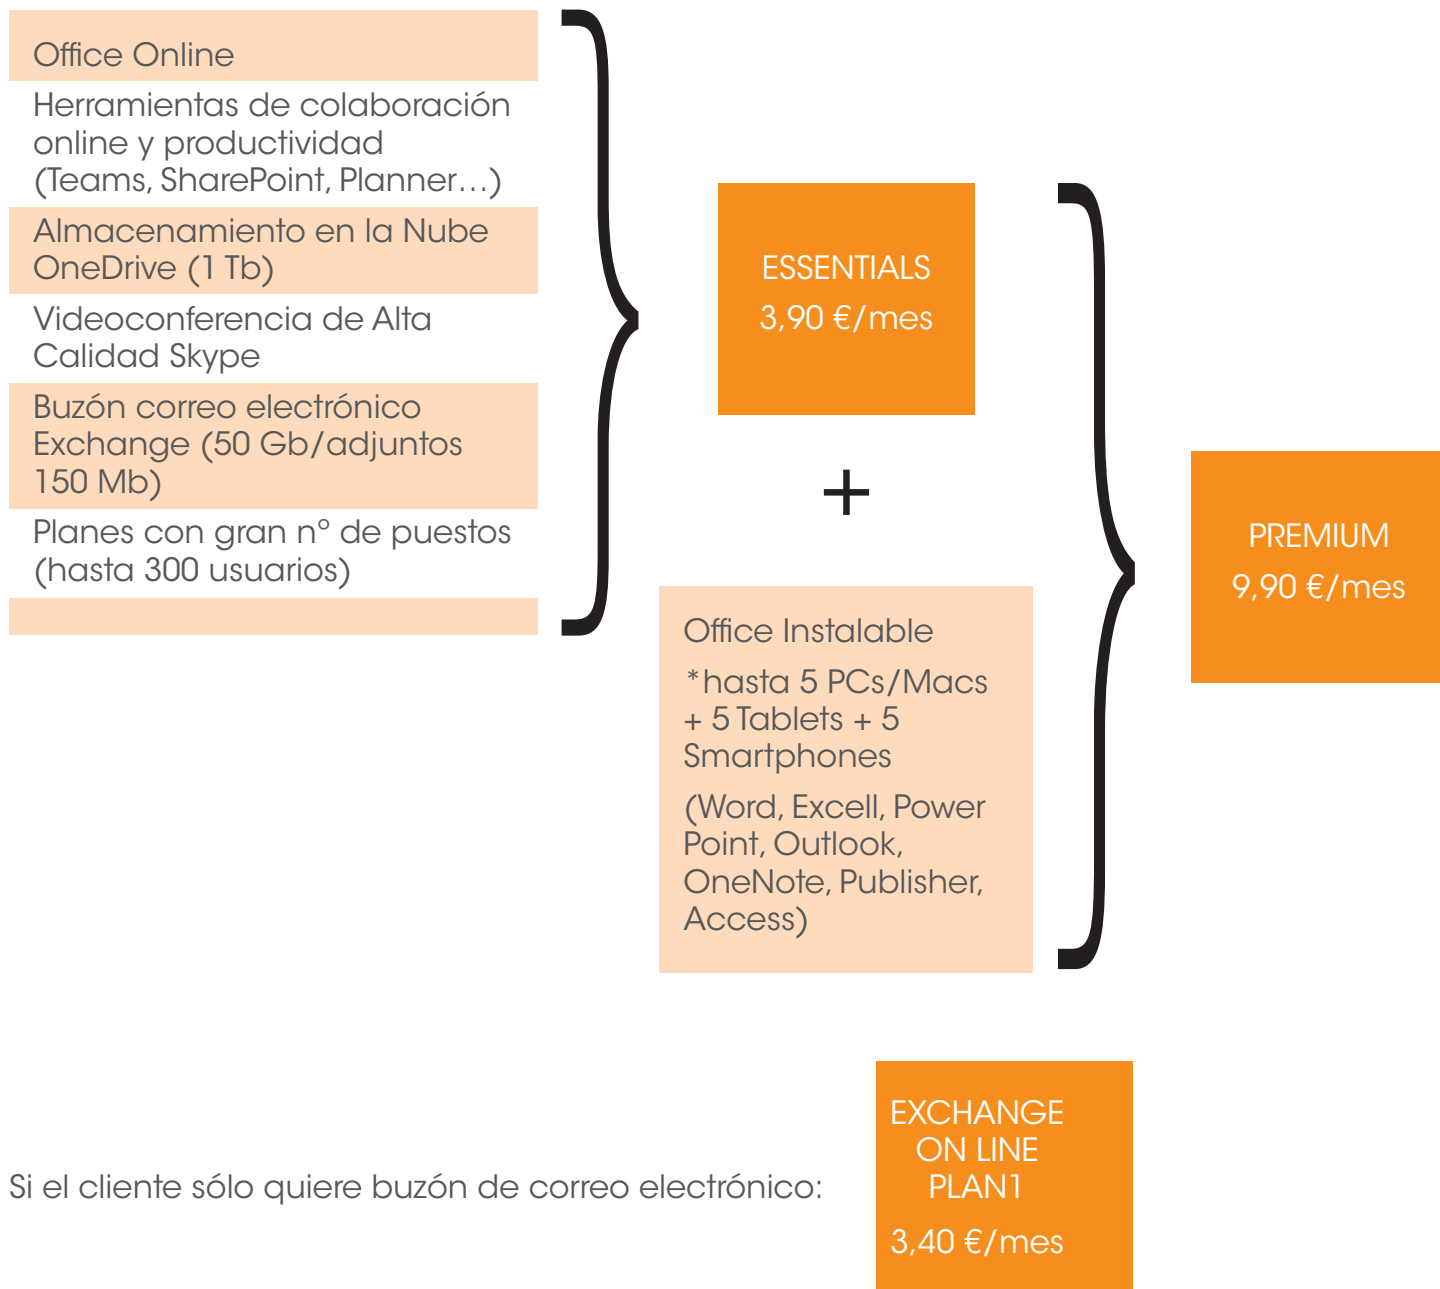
Office Online

Herramientas de colaboración online y productividad (Teams, SharePoint, Planner…)

Almacenamiento en la Nube OneDrive (1 Tb)

Videoconferencia de Alta Calidad Skype

Buzón correo electrónico Exchange (50 Gb/adjuntos 150 Mb)

Planes con gran nº de puestos (hasta 300 usuarios)

ESSENTIALS
3,90 €/mes

+

Office Instalable
*hasta 5 PCs/Macs + 5 Tablets + 5 Smartphones
(Word, Excell, Power Point, Outlook, OneNote, Publisher, Access)

PREMIUM
9,90 €/mes

Si el cliente sólo quiere buzón de correo electrónico:

EXCHANGE ON LINE PLAN1
3,40 €/mes